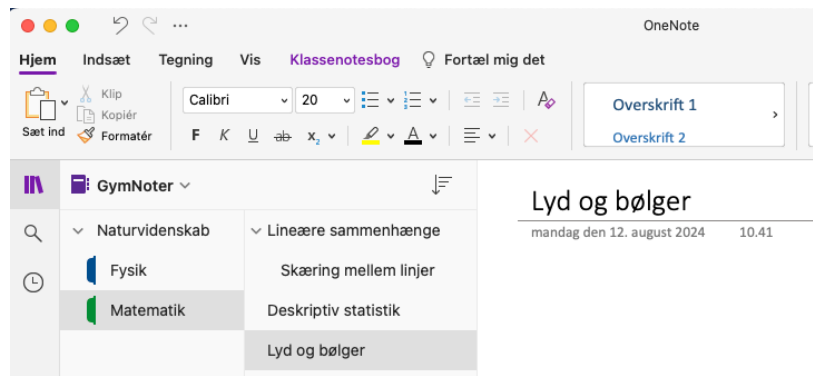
OneNote

Hjem Indsæt Tegning Vis Klassenotesbog Fortæl mig det

Sæt ind Klip Kopiér Formatér

Calibri 20

F K U ab $x_2$ A

Overskrift 1
Overskrift 2

GymNoter

Naturvidenskab
Fysik
Matematik

Lineære sammenhænge
Skæring mellem linjer
Deskriptiv statistik
Lyd og bølger

Lyd og bølger
mandag den 12. august 2024 10.41